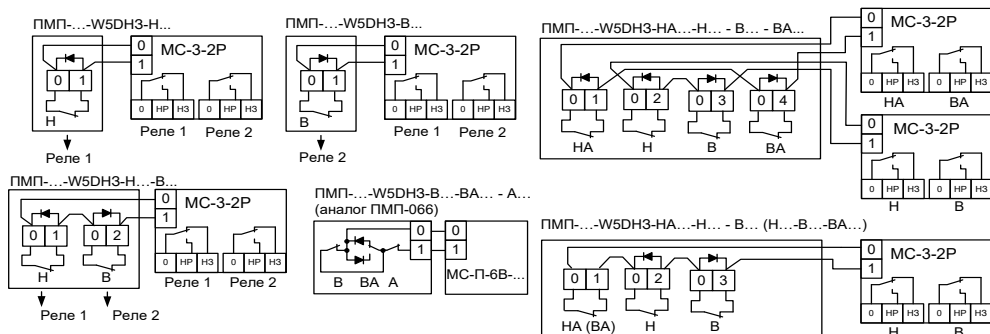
ПМП-...-W5DН3-Н...

0
1
МС-3-2Р

0 1

0 НР НЗ
0 НР НЗ

Н
Реле 1 Реле 2

Реле 1

ПМП-...-W5DН3-В...

0
1
МС-3-2Р

0 1

0 НР НЗ
0 НР НЗ

В
Реле 1 Реле 2

Реле 2

ПМП-...-W5DН3-НА...-Н... - В... - ВА...

0 1
0 2
0 3
0 4

НА Н В ВА

0
1
МС-3-2Р

0 НР НЗ
0 НР НЗ

НА ВА

0
1
МС-3-2Р

0 НР НЗ
0 НР НЗ

Н В

ПМП-...-W5DН3-Н...-В...

0
1
МС-3-2Р

0 1
0 2

0 НР НЗ
0 НР НЗ

Н В
Реле 1 Реле 2

Реле 1 Реле 2

ПМП-...-W5DН3-В...-ВА... - А...
(аналог ПМП-066)

0
1
0
1

В ВА А

МС-П-6В-...

ПМП-...-W5DН3-НА...-Н... - В... (Н...-В...-ВА...)

0 1
0 2
0 3

НА (ВА) Н В

0
1
МС-3-2Р

0 НР НЗ
0 НР НЗ

Н В